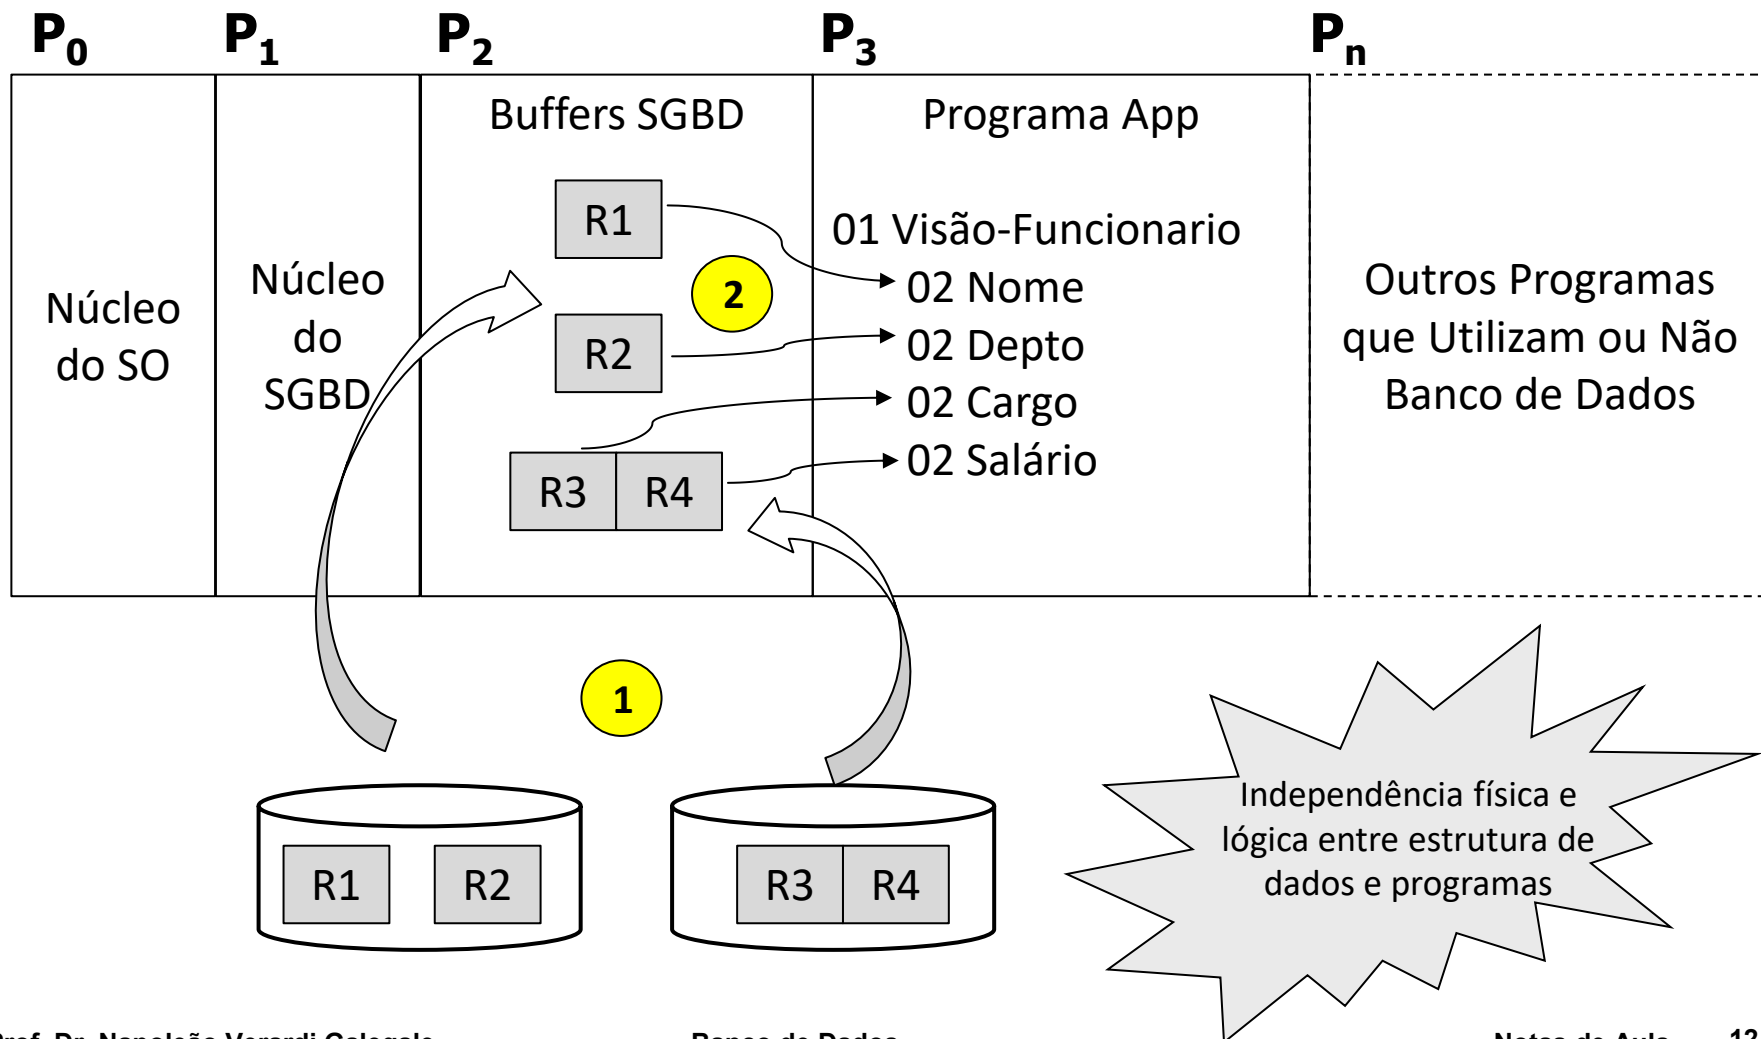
$P_0$ $P_1$ $P_2$ $P_3$ $P_n$

Núcleo do SO

Núcleo do SGBD

Buffers SGBD

R1

2

R2

R3 R4

Programa App

01 Visão-Funcionario
02 Nome
02 Depto
02 Cargo
02 Salário

Outros Programas que Utilizam ou Não Banco de Dados

1

R1 R2

R3 R4

Independência física e lógica entre estrutura de dados e programas

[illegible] Banco de Dados Notas de Aula 12